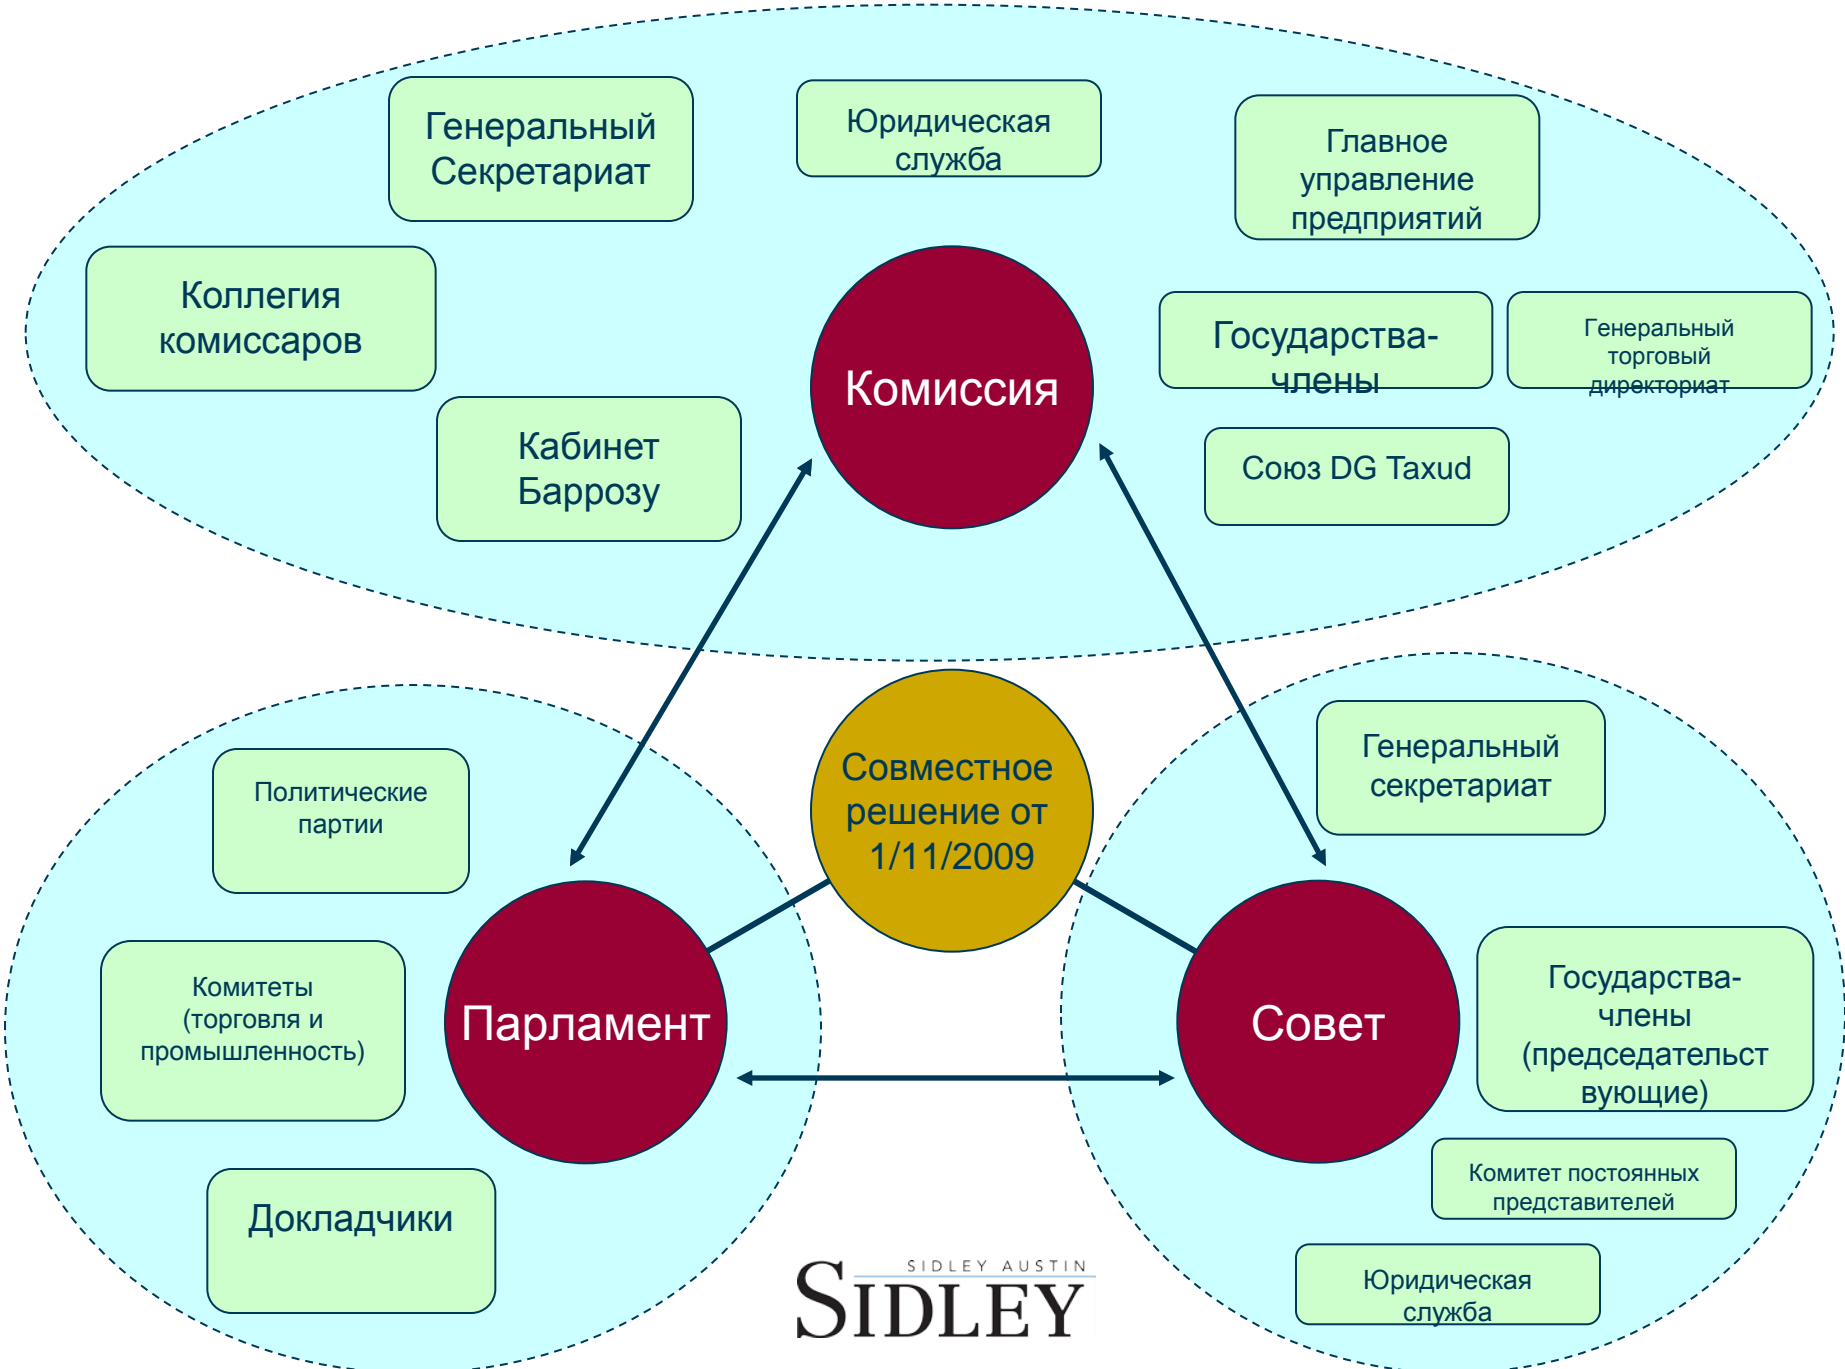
Генеральный Секретариат

Юридическая служба

Главное управление предприятий

Коллегия комиссаров

Комиссия

Государства-члены

Генеральный торговый директориат

Кабинет Баррозу

Союз DG Taxud

Совместное решение от 1/11/2009

Политические партии

Генеральный секретариат

Комитеты (торговля и промышленность)

Парламент

Совет

Государства-члены (председательствующие)

Комитет постоянных представителей

Докладчики

SIDLEY AUSTIN
SIDLEY

Юридическая служба